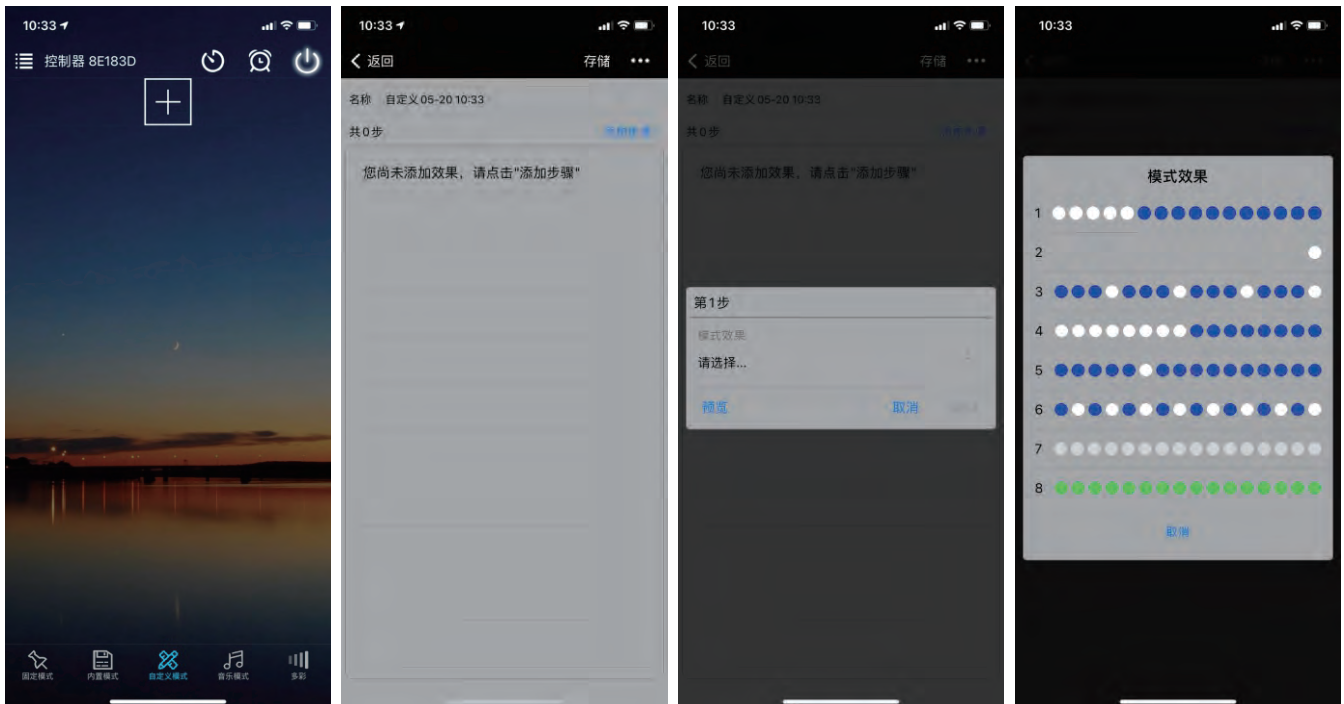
10:33

控制器 8E183D

固定模式
内置模式
自定义模式
音乐模式
多彩

10:33

返回
存储

名称 自定义 05-20 10:33

共0步
添加步骤

您尚未添加效果，请点击"添加步骤"

10:33

返回
存储

名称 自定义 05-20 10:33

共0步
添加步骤

您尚未添加效果，请点击"添加步骤"

第1步

模式效果

请选择...

预览
取消
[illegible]

10:33

模式效果

1
2
3
4
5
6
7
8

取消